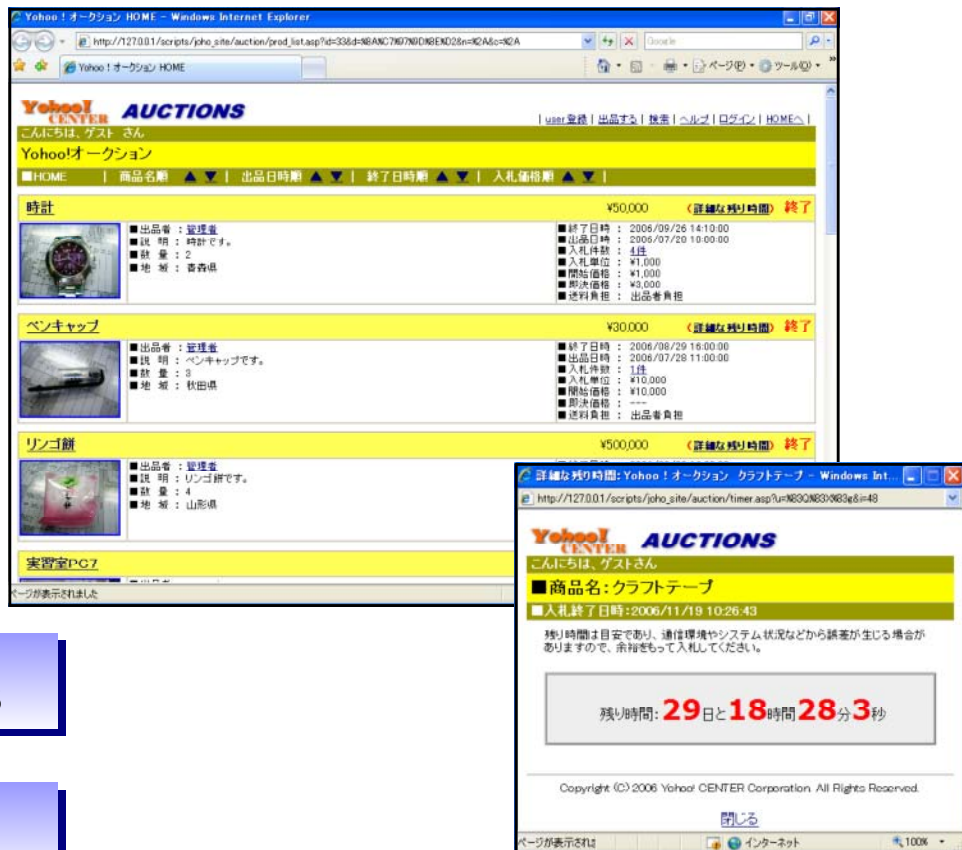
Yohoo！オークション HOME - Windows Internet Explorer

http://127.0.0.1/scripts/joho_site/auction/prod_list.asp?id=33&d=%8A%C7%97%9D%8E%D2&n=%2A&c=%2A

Google

Yohoo！オークション HOME

ページ(P) ツール(O)

Yohoo! CENTER AUCTIONS

| user登録 | 出品する | 検索 | ヘルプ | ログイン | HOMEへ |

こんにちは、ゲスト さん

Yohoo!オークション

■HOME | 商品名順 ▲▼ | 出品日時順 ▲▼ | 終了日時順 ▲▼ | 入札価格順 ▲▼ |

時計 ¥50,000 (詳細な残り時間) 終了

■出品者 : 管理者
■説 明 : 時計です。
■数 量 : 2
■地 域 : 青森県

■終了日時 : 2006/09/26 14:10:00
■出品日時 : 2006/07/20 10:00:00
■入札件数 : 4件
■入札単位 : ¥1,000
■開始価格 : ¥1,000
■即決価格 : ¥3,000
■送料負担 : 出品者負担

ペンキャップ ¥30,000 (詳細な残り時間) 終了

■出品者 : 管理者
■説 明 : ペンキャップです。
■数 量 : 3
■地 域 : 秋田県

■終了日時 : 2006/08/29 16:00:00
■出品日時 : 2006/07/28 11:00:00
■入札件数 : 1件
■入札単位 : ¥10,000
■開始価格 : ¥10,000
■即決価格 : ---
■送料負担 : 出品者負担

リンゴ餅 ¥500,000 (詳細な残り時間) 終了

■出品者 : 管理者
■説 明 : リンゴ餅です。
■数 量 : 4
■地 域 : 山形県

実習室PC7

ページが表示されました

詳細な残り時間: Yohoo！オークション クラフトテープ - Windows Int...

http://127.0.0.1/scripts/joho_site/auction/timer.asp?u=%83N%83%83g&i=48

Yohoo! CENTER AUCTIONS

こんにちは、ゲストさん

■商品名:クラフトテープ

■入札終了日時:2006/11/19 10:26:43

残り時間は目安であり、通信環境やシステム状況などから誤差が生じる場合がありますので、余裕をもって入札してください。

残り時間: 29日と18時間28分3秒

Copyright (C) 2006 Yohoo! CENTER Corporation. All Rights Reserved.

閉じる

ページが表示され インターネット 100%